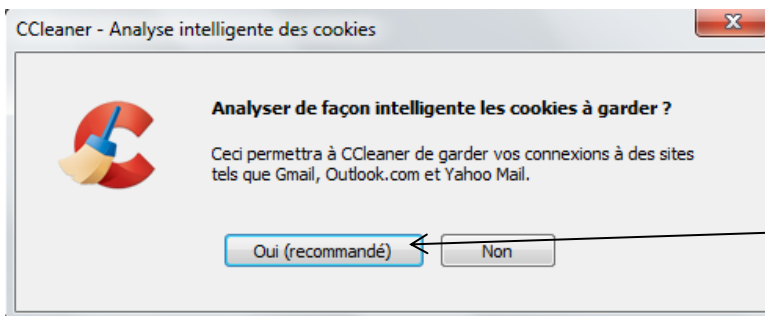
CCleaner - Analyse intelligente des cookies

Analyser de façon intelligente les cookies à garder ?

Ceci permettra à CCleaner de garder vos connexions à des sites tels que Gmail, Outlook.com et Yahoo Mail.

Oui (recommandé)

Non